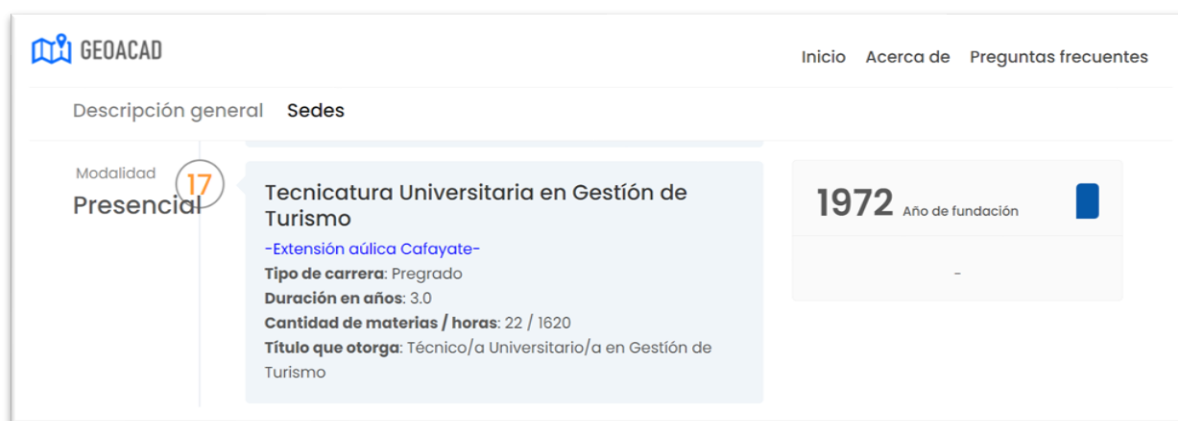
GEOACAD

Inicio Acerca de Preguntas frecuentes

Descripción general Sedes

Modalidad
Presencial

17

Tecnicatura Universitaria en Gestíón de Turismo

-Extensión aúlica Cafayate-

**Tipo de carrera**: Pregrado
**Duración en años**: 3.0
**Cantidad de materias / horas**: 22 / 1620
**Título que otorga**: Técnico/a Universitario/a en Gestión de Turismo

1972 Año de fundación

-